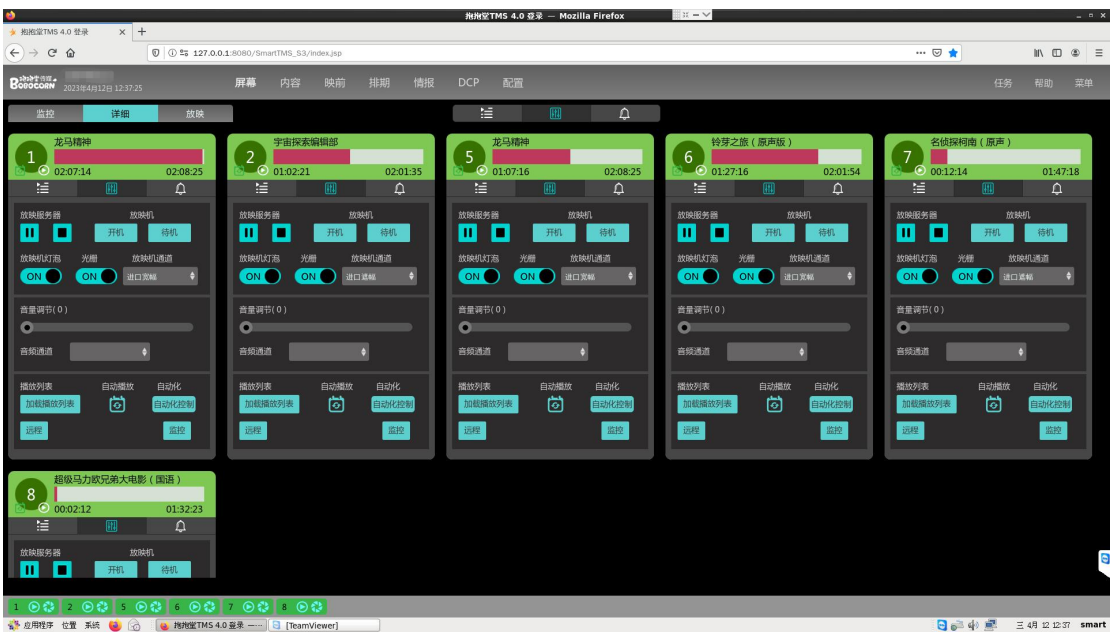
抱抱堂TMS 4.0 登录 — Mozilla Firefox

抱抱堂TMS 4.0 登录 ×

127.0.0.1:8080/SmartTMS_S3/index.jsp

BOBOCORN
2023年4月12日 12:37:25

屏幕 内容 映前 排期 情报 DCP 配置

任务 帮助 菜单

监控 详细 放映

1
龙马精神
02:07:14 02:08:25
放映服务器 放映机
开机 待机
放映机灯泡 光栅 放映机通道
ON ON 进口宽幅
音量调节(0)
音频通道
播放列表 自动播放 自动化
加载播放列表 自动化控制
远程 监控

2
宇宙探索编辑部
01:02:21 01:01:35
放映服务器 放映机
开机 待机
放映机灯泡 光栅 放映机通道
ON ON 进口遮幅
音量调节(0)
音频通道
播放列表 自动播放 自动化
加载播放列表 自动化控制
远程 监控

5
龙马精神
01:07:16 02:08:25
放映服务器 放映机
开机 待机
放映机灯泡 光栅 放映机通道
ON ON 进口宽幅
音量调节(0)
音频通道
播放列表 自动播放 自动化
加载播放列表 自动化控制
远程 监控

6
铃芽之旅（原声版）
01:27:16 02:01:54
放映服务器 放映机
开机 待机
放映机灯泡 光栅 放映机通道
ON ON 进口宽幅
音量调节(0)
音频通道
播放列表 自动播放 自动化
加载播放列表 自动化控制
远程 监控

7
名侦探柯南（原声）
00:12:14 01:47:18
放映服务器 放映机
开机 待机
放映机灯泡 光栅 放映机通道
ON ON 进口遮幅
音量调节(0)
音频通道
播放列表 自动播放 自动化
加载播放列表 自动化控制
远程 监控

8
超级马力欧兄弟大电影（国语）
00:02:12 01:32:23
放映服务器 放映机
开机 待机

1 2 5 6 7 8

应用程序 位置 系统 抱抱堂TMS 4.0 登录 — ... [TeamViewer] 三 4月 12 12:37 smart